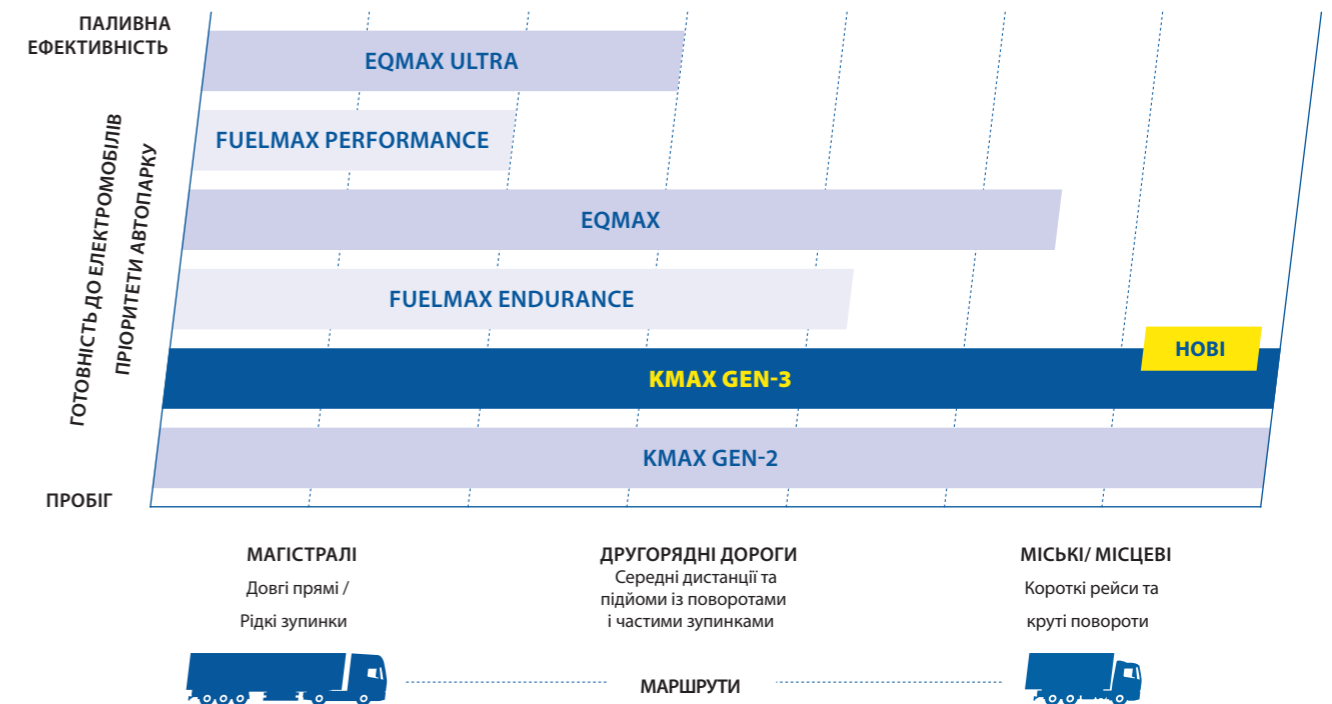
ПАЛИВНА ЕФЕКТИВНІСТЬ

ГОТОВНІСТЬ ДО ЕЛЕКТРОМОБІЛІВ

ПРІОРИТЕТИ АВТОПАРКУ

ПРОБІГ

EQMAX ULTRA

FUELMAX PERFORMANCE

EQMAX

FUELMAX ENDURANCE

НОВІ

KMAX GEN-3

KMAX GEN-2

МАГІСТРАЛІ
Довгі прямі / Рідкі зупинки

ДРУГОРЯДНІ ДОРОГИ
Середні дистанції та підйоми із поворотами і частими зупинками

МІСЬКІ/ МІСЦЕВІ
Короткі рейси та круті повороти

МАРШРУТИ